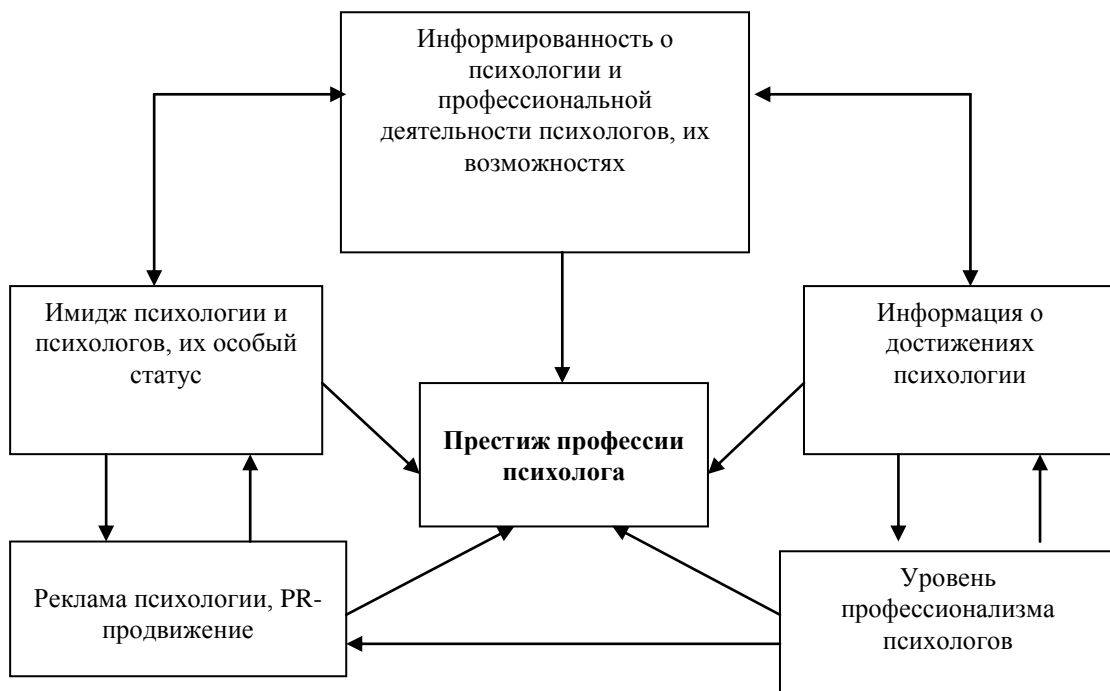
Информированность о психологии и профессиональной деятельности психологов, их возможностях

Имидж психологии и психологов, их особый статус

Престиж профессии психолога

Информация о достижениях психологии

Реклама психологии, PR-продвижение

Уровень профессионализма психологов